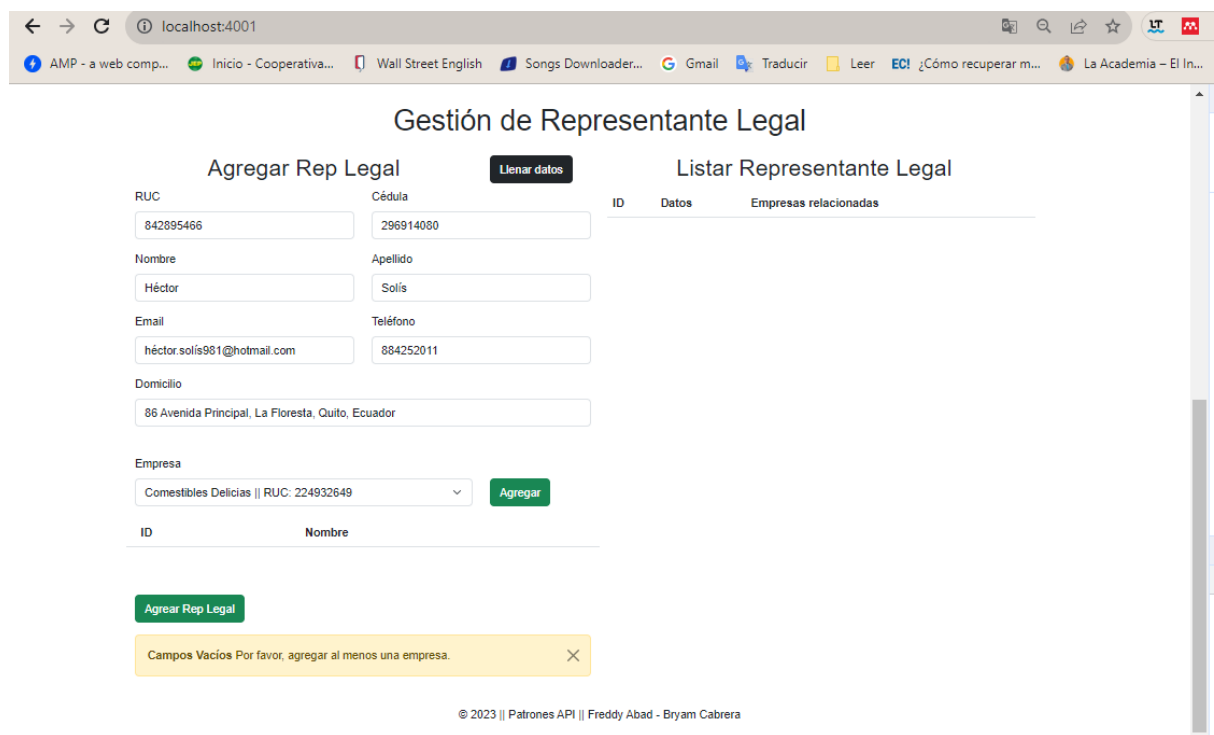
localhost:4001

AMP - a web comp... Inicio - Cooperativa... Wall Street English Songs Downloader... Gmail Traducir Leer EC! ¿Cómo recuperar m... La Academia – El In...

Gestión de Representante Legal

Agregar Rep Legal

Llenar datos

RUC
842895466

Cédula
296914080

Nombre
Héctor

Apellido
Solís

Email
héctor.solís981@hotmail.com

Teléfono
884252011

Domicilio
86 Avenida Principal, La Floresta, Quito, Ecuador

Empresa
Comestibles Delicias || RUC: 224932649

Agregar

| ID | Nombre |
|---|---|

Agrear Rep Legal

Campos Vacíos Por favor, agregar al menos una empresa.

Listar Representante Legal

| ID | Datos | Empresas relacionadas |
|---|---|---|

© 2023 || Patrones API || Freddy Abad - Bryam Cabrera